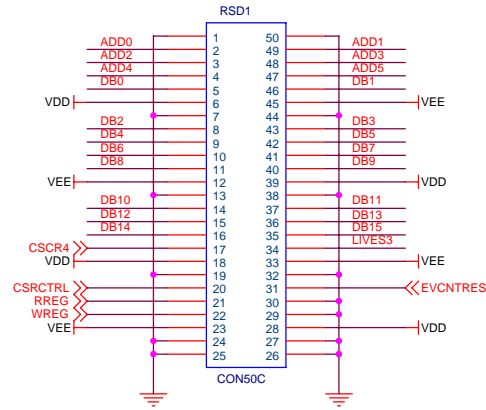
RSD1

ADD0 1 50 ADD1
ADD2 2 49 ADD3
ADD4 3 48 ADD5
DB0 4 47 DB1
5 46
VDD 6 45 VEE
7 44
DB2 8 43 DB3
DB4 9 42 DB5
DB6 10 41 DB7
DB8 11 40 DB9
VEE 12 39 VDD
13 38
DB10 14 37 DB11
DB12 15 36 DB13
DB14 16 35 DB15
CSCR4 17 34 LIVES3
VDD 18 33 VEE
19 32
CSRCTRL 20 31 EVCNTRES
RREG 21 30
WREG 22 29
VEE 23 28 VDD
24 27
25 26

CON50C